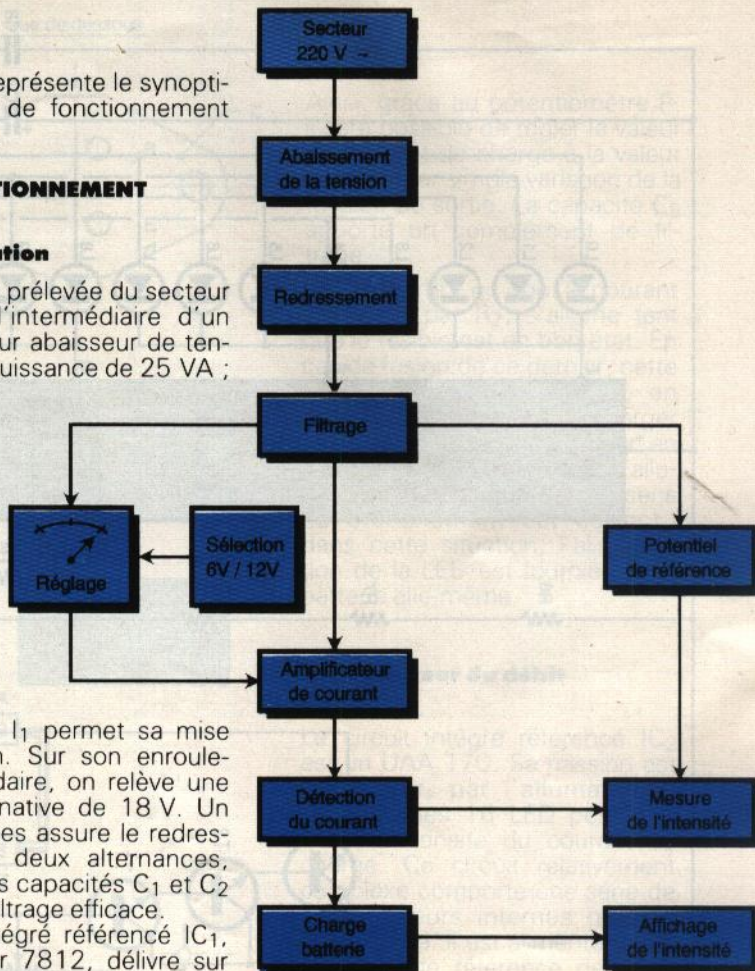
eprésente le synopti- de fonctionnement

TIONNEMENT

ation

prélevée du secteur l'intermédiaire d'un ur abaisseur de tension uissance de 25 VA ;

Secteur 220 V ~

Abaissement de la tension

Redressement

Filtrage

Réglage

Sélection 6V / 12V

Potentiel de référence

Amplificateur de courant

Détection du courant

Mesure de l'intensité

Charge batterie

Affichage de l'intensité

$I_1$ permet sa mise n. Sur son enroulement daire, on relève une native de 18 V. Un es assure le redressement deux alternances, s capacités $C_1$ et $C_2$ ltrage efficace. égré référencé $IC_1$, r 7812, délivre sur